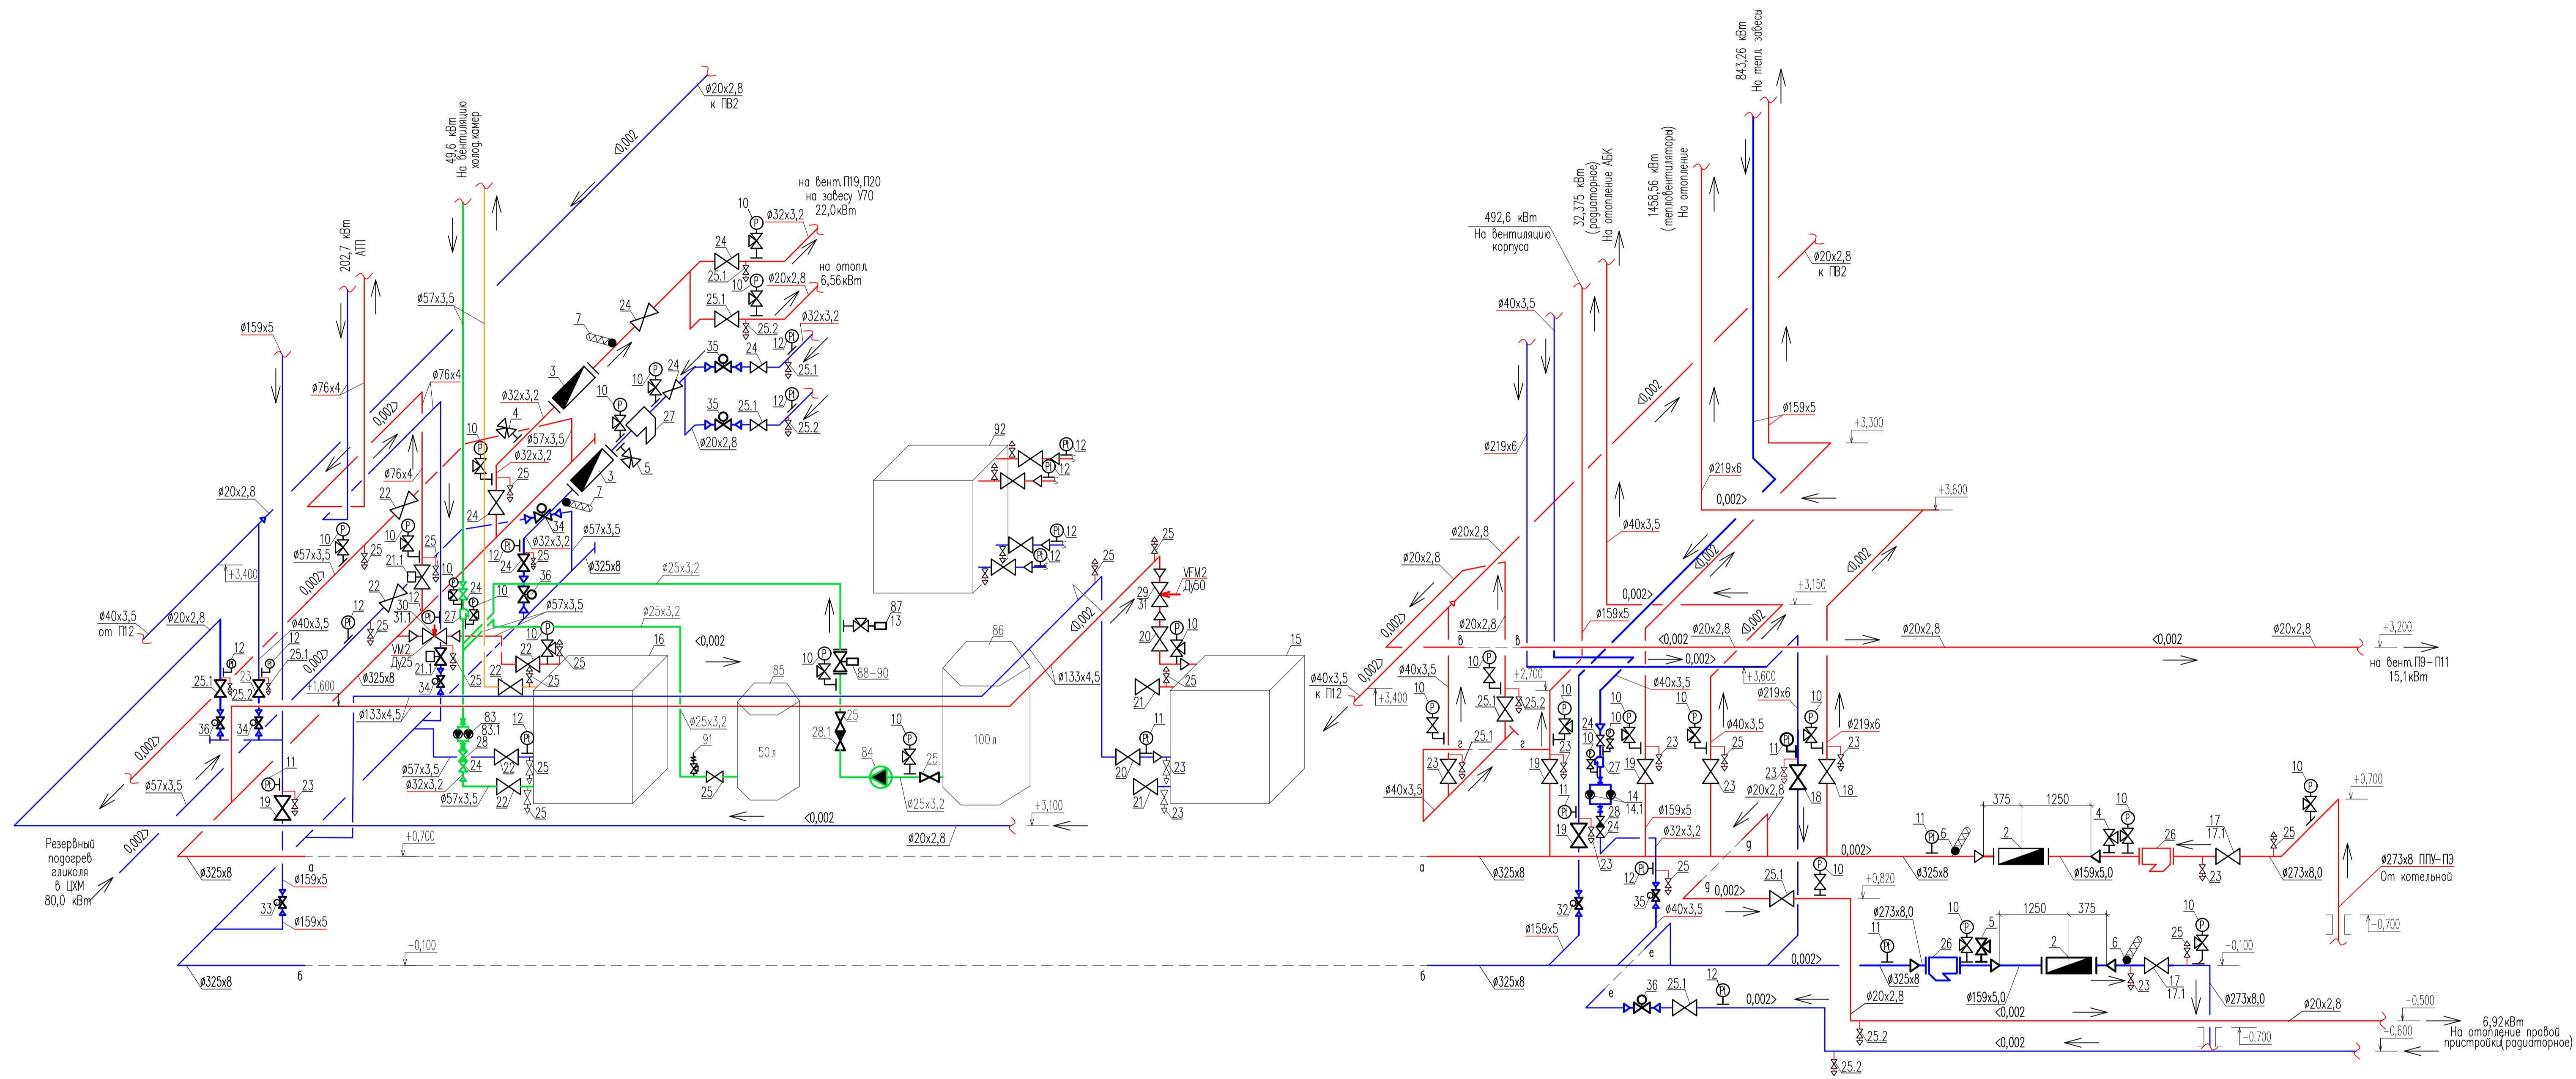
ø20x2,8
к ПВ2

0,002

43,6 кВт
На вентиляцию
холод.камер

202,7 кВт
АТП

на вент.П19,П20
на завесу У70
22,0кВт

10
ø32x3,2
24
25.1
10
ø20x2,8
на отопл.
6,56кВт
25.1
25.2
ø32x3,2
24
7
ø57x3,5
ø159x5
35
24
12
25.1
3
10
24
ø76x4
ø76x4
0,002
ø32x3,2
4
10
27
35
25.1
12
25.2
ø20x2,8
ø57x3,5
ø32x3,2
5
7
3
10
25
ø76x4
22
24
34
ø57x3,5
ø20x2,8
ø32x3,2
25
10
25
12
24
36
ø325x8
ø25x3,2
ø57x3,5
10
ø57x3,5
22
21.1
0,002
12
25
+3,400
30
31.1
12
ø40x3,5
27
10
ø57x3,5
ø25x3,2
ø20x2,8
ø40x3,5
от П12
12
12
VM2
Ду25
21.1
25.1
0,002
22
16
<0,002
87
13
88-90
10
25.1
25.2
34
+1,600
ø325x8
25
25
85
86
100л
50л
36
34
ø133x4,5
83
83.1
12
28
28.1
25
84
10
25
0,002
ø57x3,5
ø32x3,2
24
22
25
ø25x3,2
91
25
ø25x3,2
11
23
19
ø57x3,5
ø57x3,5
22
25
<0,002
+3,100
ø20x2,8
Резервный
подогрев
гликоля
в ЦХМ
80,0 кВт
0,002
+0,700
ø325x8
а
ø159x5
33
ø159x5
-0,100
ø325x8
б

92
12
12
12
12
25
25
VFM2
Ду50
29
31
0,002
20
10
ø133x4,5
15
25
21
11
20
23
21
23

492,6 кВт
На вентиляцию
корпуса
32,375 кВт
(радиаторное)
На отопление АБК
1458,56 кВт
(тепловентиляторы)
На отопление
843,26 кВт
На тепл. завесы
ø20x2,8
к ПВ2
ø40x3,5
ø219x6
0,002
ø159x5
+3,300
ø219x6
0,002>
+3,600
ø40x3,5
ø20x2,8
ø20x2,8
0,002
0,002
0,002>
0,002
+3,150
0,002
ø20x2,8
ø159x5
в
в
<0,002
ø20x2,8
0,002
ø20x2,8
<0,002
ø20x2,8
+3,200
на вент.П9-П11
15,1кВт
0,002>
ø40x3,5
к П12
0,002
+3,400
ø40x3,5
10
10
+2,700
25.1
25.2
ø40x3,5
+3,600
ø219x6
10
10
10
24
10
25
10
ø40x3,5
ø219x6
10
11
25.1
г
г
19
11
27
19
23
23
23
ø40x3,5
23
14
14.1
ø20x2,8
18
18
28
24
ø159x5
ø32x3,2
11
6
375
1250
2
10
4
26
17
17.1
25
10
+0,700
0,002>
ø325x8
ø159x5,0
23
ø273x8,0
ø273x8 ППУ-ПЭ
От котельной
а
ø325x8
23
12
25
9
0,002>
25.1
10
+0,820
ø273x8,0
11
26
10
5
1250
375
2
6
10
25
-0,100
-0,700
32
ø159x5
35
ø40x3,5
е
б
ø325x8
36
25.1
12
0,002>
ø325x8
ø20x2,8
ø159x5,0
<0,002
23
17
17.1
ø273x8,0
ø20x2,8
-0,500
-0,600
6,92кВт
На отопление правой
пристройки(радиаторное)
25.2
<0,002
-0,700
25.2